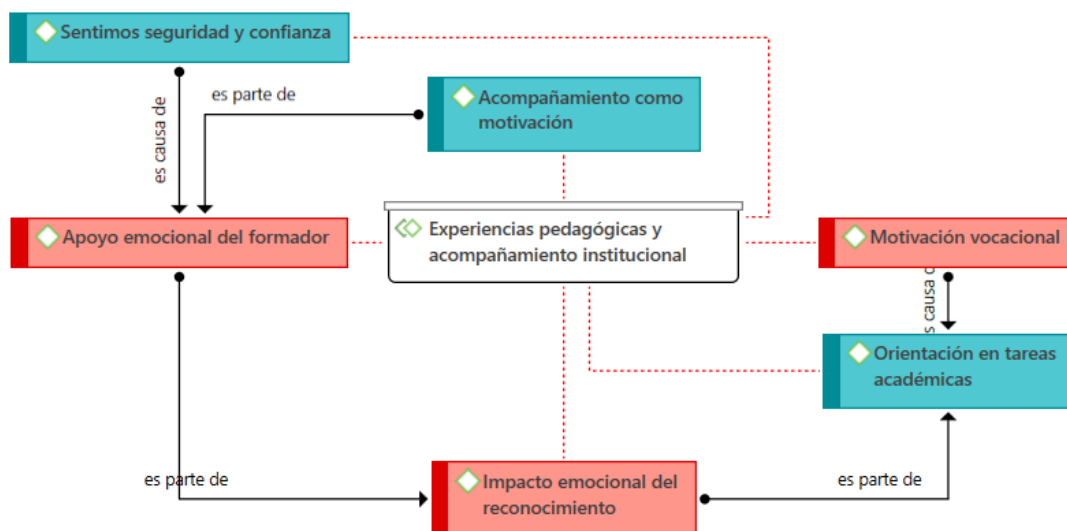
Sentimos seguridad y confianza

es causa de

es parte de

Acompañamiento como motivación

Apoyo emocional del formador

Experiencias pedagógicas y acompañamiento institucional

Motivación vocacional

es causa de

Orientación en tareas académicas

es parte de

Impacto emocional del reconocimiento

es parte de